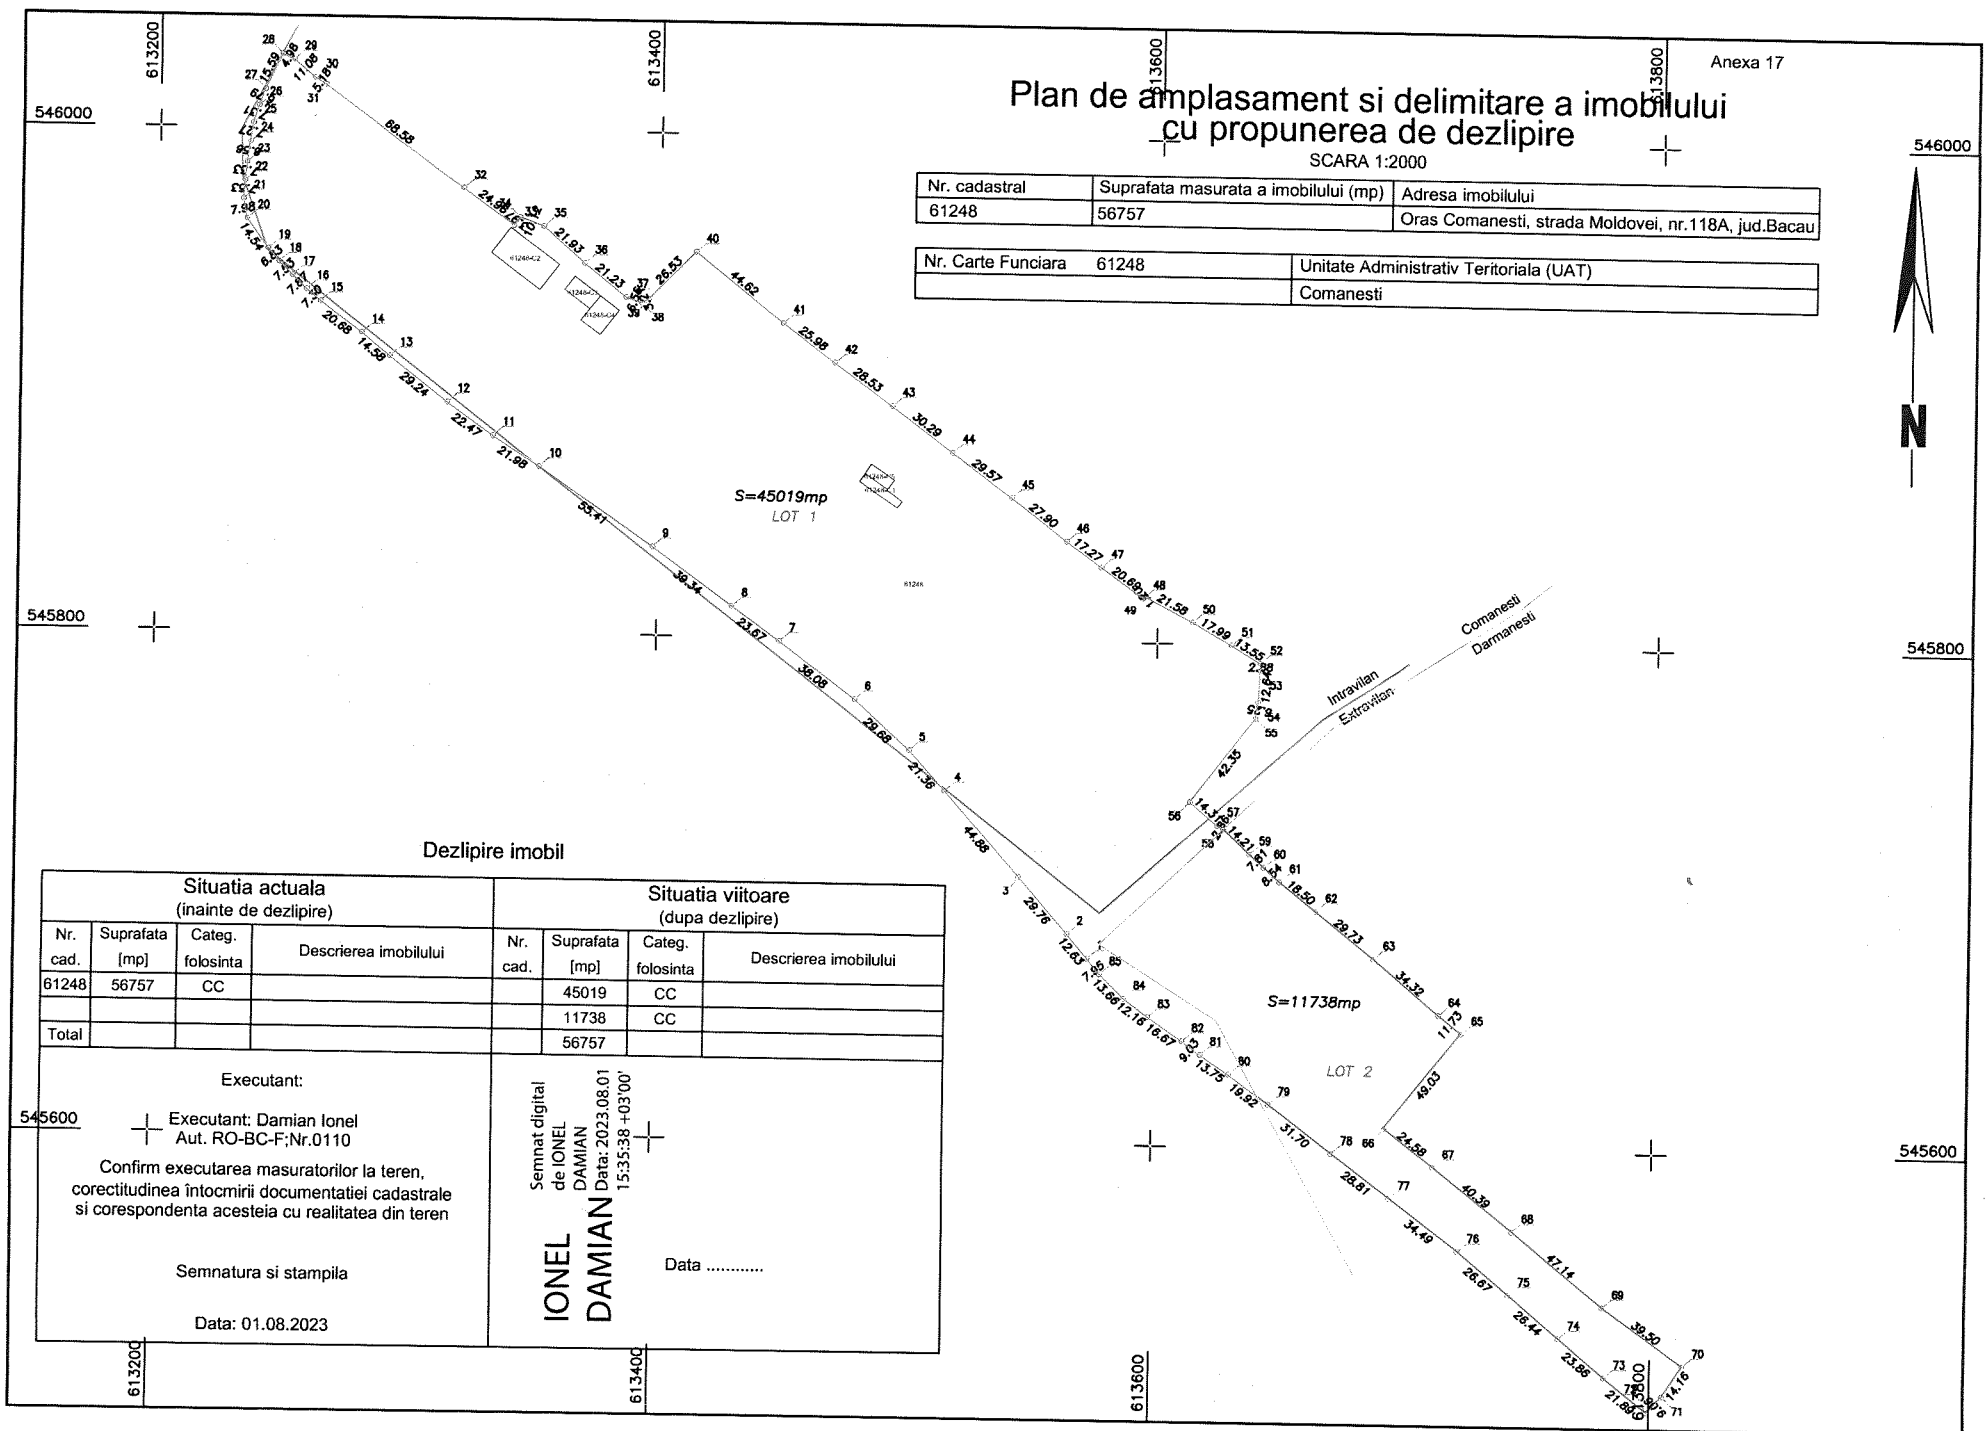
Anexa 17

Plan de amplasament si delimitare a imobilului cu propunerea de dezlipire

SCARA 1:2000

| Nr. cadastral | Suprafata masurata a imobilului (mp) | Adresa imobilului |
|---|---|---|
| 61248 | 56757 | Oras Comanesti, strada Moldovei, nr.118A, jud.Bacau |

| Nr. Carte Funciara | 61248 | Unitate Administrativ Teritoriala (UAT) |
|---|---|---|
| | | Comanesti |

613200 613400 613600 613800

546000 545800 545600

N

S=45019mp
LOT 1

S=11738mp
LOT 2

61248

Intravilan
Extravilan
Comanesti
Darmanesti

68.58 24.86 21.93 21.23 26.53 44.62 25.98 28.53 30.29 29.57 27.90 17.27 20.69 21.58 17.99 13.55 2.88 12.64 42.35 14.31 14.21 18.50 29.73 34.32 11.73 49.03 24.58 40.39 47.14 39.50 14.16 21.86 23.86 26.44 26.87 34.49 28.81 31.70 18.92 13.75 9.03 16.67 12.16 13.66 12.63 29.76 44.88 21.36 29.68 38.08 23.67 39.34 53.41 21.98 22.47 29.24 14.58 20.68 14.54 7.88 15.59 4.98 11.08 5.18

Dezlipire imobil

| Situatia actuala (inainte de dezlipire) | | | | Situatia viitoare (dupa dezlipire) | | | |
|---|---|---|---|---|---|---|---|
| Nr. cad. | Suprafata [mp] | Categ. folosinta | Descrierea imobilului | Nr. cad. | Suprafata [mp] | Categ. folosinta | Descrierea imobilului |
| 61248 | 56757 | CC | | | 45019 | CC | |
| | | | | | 11738 | CC | |
| Total | | | | | 56757 | | |

Executant:

Executant: Damian Ionel
Aut. RO-BC-F;Nr.0110

Confirm executarea masuratorilor la teren, corectitudinea întocmirii documentatiei cadastrale si corespondenta acesteia cu realitatea din teren

Semnatura si stampila

Data: 01.08.2023

IONEL DAMIAN

Semnat digital de IONEL DAMIAN
Data: 2023.08.01 15:35:38 +03'00'

Data ...........